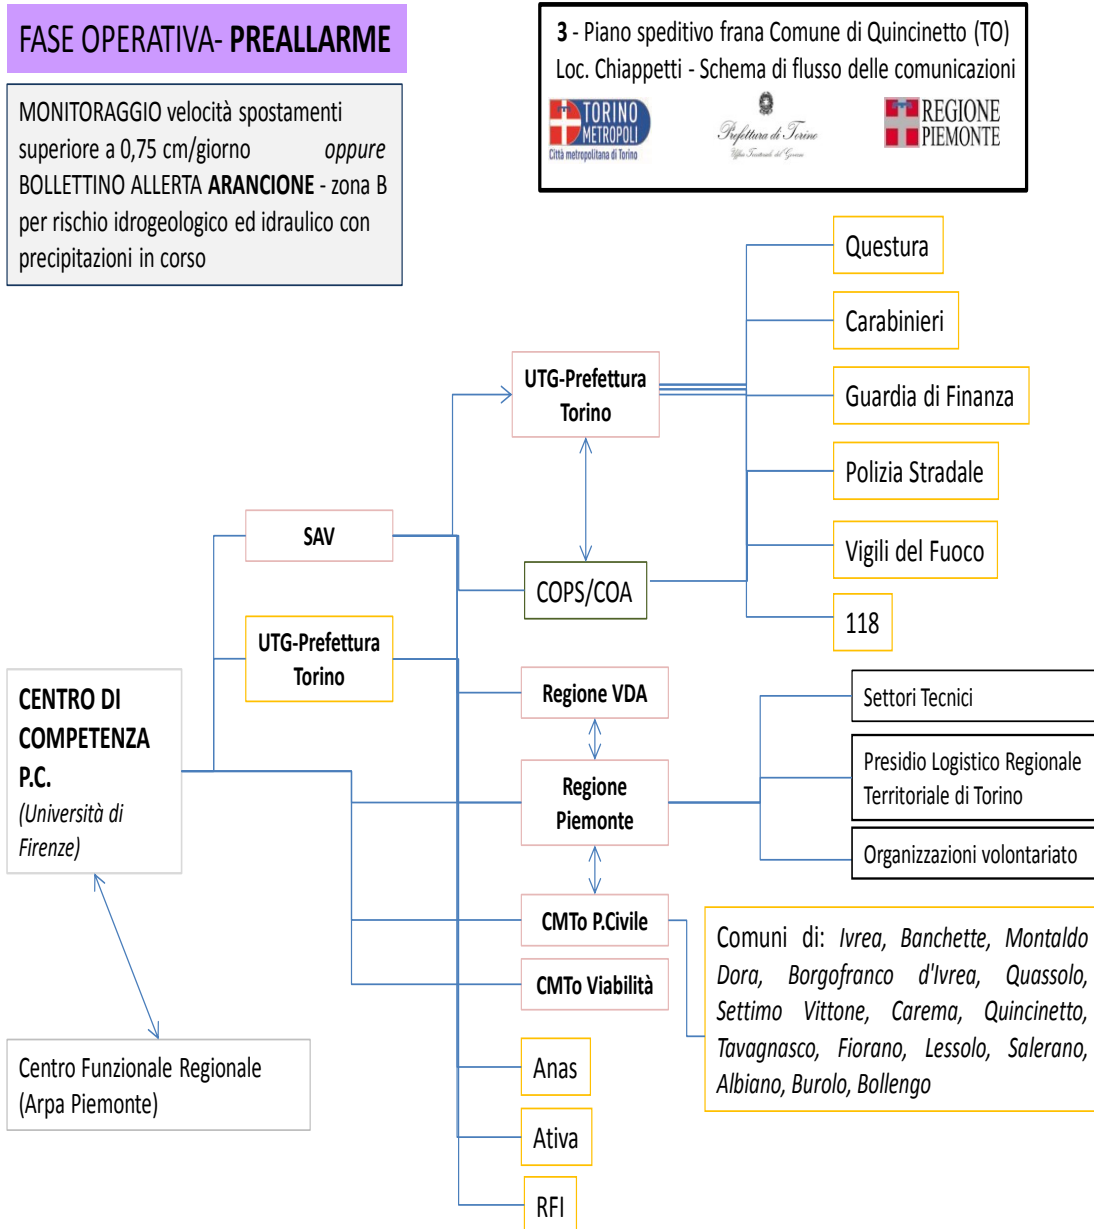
FASE OPERATIVA- **PREALLARME**

MONITORAGGIO velocità spostamenti superiore a 0,75 cm/giorno *oppure* BOLLETTINO ALLERTA **ARANCIONE** - zona B per rischio idrogeologico ed idraulico con precipitazioni in corso

**3** - Piano speditivo frana Comune di Quincinetto (TO) Loc. Chiappetti - Schema di flusso delle comunicazioni

TORINO METROPOLI Città metropolitana di Torino

Prefettura di Torino Ufficio Territoriale del Governo

REGIONE PIEMONTE

Questura

Carabinieri

Guardia di Finanza

Polizia Stradale

Vigili del Fuoco

118

UTG-Prefettura Torino

COPS/COA

SAV

UTG-Prefettura Torino

CENTRO DI COMPETENZA P.C.
*(Università di Firenze)*

Regione VDA

Regione Piemonte

Settori Tecnici

Presidio Logistico Regionale Territoriale di Torino

Organizzazioni volontariato

CMTo P.Civile

CMTo Viabilità

Comuni di: *Ivrea, Banchette, Montaldo Dora, Borgofranco d'Ivrea, Quassolo, Settimo Vittone, Carema, Quincinetto, Tavagnasco, Fiorano, Lessolo, Salerano, Albiano, Burolo, Bollengo*

Centro Funzionale Regionale (Arpa Piemonte)

Anas

Ativa

RFI